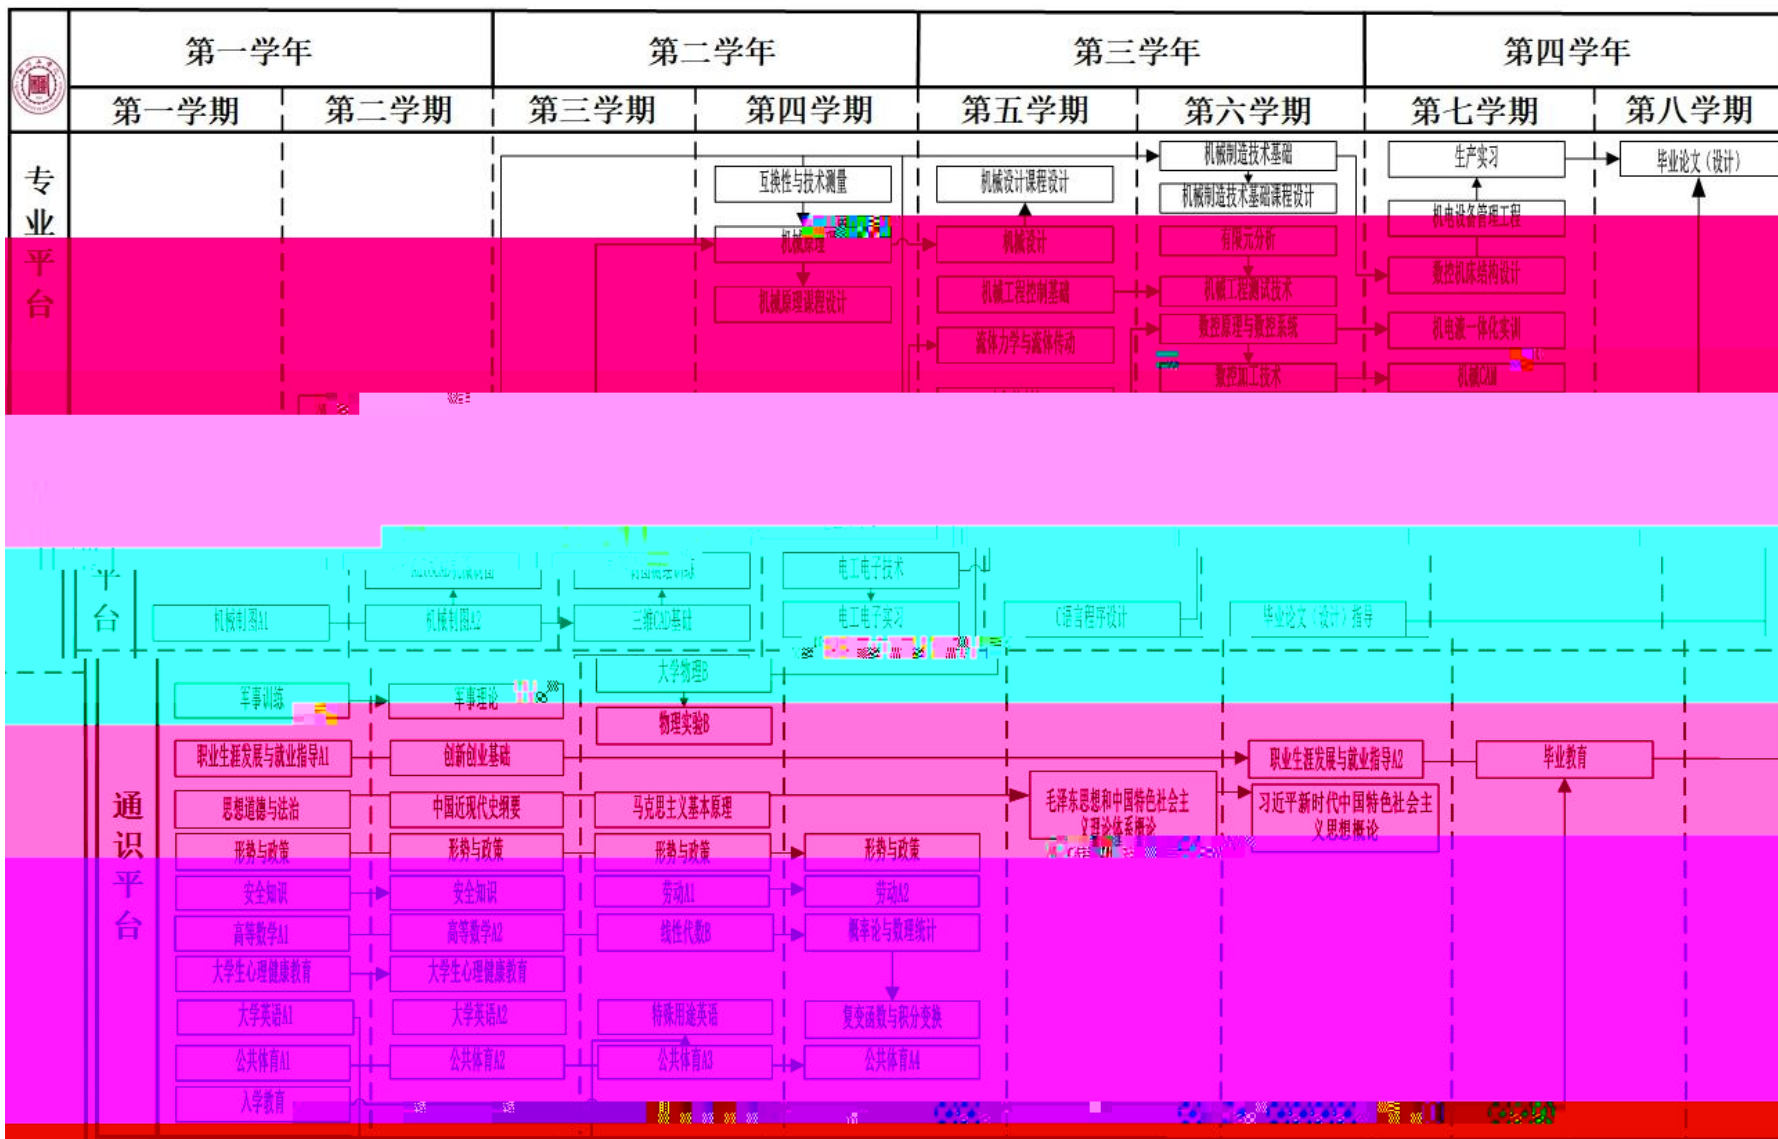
第一学年
第二学年
第三学年
第四学年
第一学期
第二学期
第三学期
第四学期
第五学期
第六学期
第七学期
第八学期

专业平台

互换性与技术测量
机械设计课程设计
机械制造技术基础
机械制造技术基础课程设计
生产实习
毕业论文（设计）
机电设备管理工程
机械原理
机械设计
有限元分析
数控机床结构设计
机械原理课程设计
机械工程控制基础
机械工程测试技术
数控原理与数控系统
机电一体化实训
流体力学与流体传动
数控加工技术
机械CAM

平台
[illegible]
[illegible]
电工电子技术
机械制图A1
机械制图A2
三维CAD基础
电工电子实习
C语言程序设计
毕业论文（设计）指导

通识平台

大学物理B
军事训练
军事理论
物理实验B
职业生涯发展与就业指导A1
创新创业基础
职业生涯发展与就业指导A2
毕业教育
思想道德与法治
中国近现代史纲要
马克思主义基本原理
毛泽东思想和中国特色社会主义理论体系概论
习近平新时代中国特色社会主义思想概论
形势与政策
形势与政策
形势与政策
形势与政策
安全知识
安全知识
劳动A1
劳动A2
高等数学A1
高等数学A2
线性代数B
概率论与数理统计
大学生心理健康教育
大学生心理健康教育
大学英语A1
大学英语A2
特殊用途英语
复变函数与积分变换
公共体育A1
公共体育A2
公共体育A3
公共体育A4
入学教育